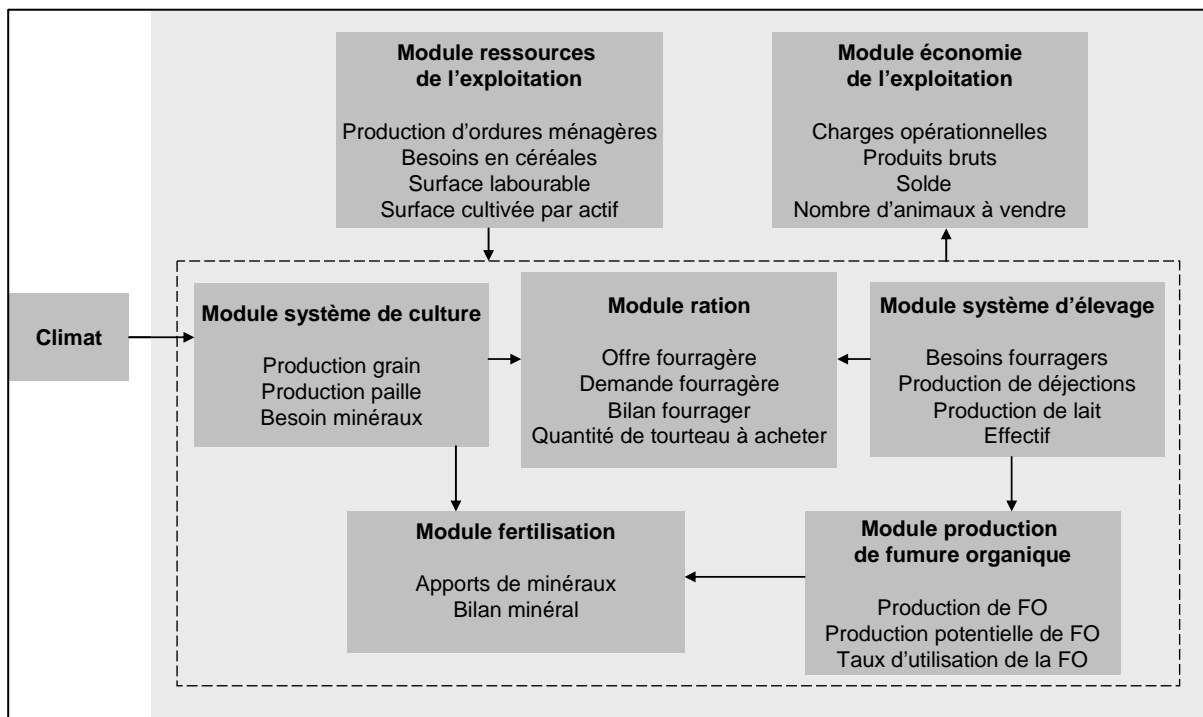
Module ressources de l'exploitation

Production d'ordures ménagères
Besoins en céréales
Surface labourable
Surface cultivée par actif

Module économie de l'exploitation

Charges opérationnelles
Produits bruts
Solde
Nombre d'animaux à vendre

Climat

Module système de culture

Production grain
Production paille
Besoin minéraux

Module ration

Offre fourragère
Demande fourragère
Bilan fourrager
Quantité de tourteau à acheter

Module système d'élevage

Besoins fourragers
Production de déjections
Production de lait
Effectif

Module fertilisation

Apports de minéraux
Bilan minéral

Module production de fumure organique

Production de FO
Production potentielle de FO
Taux d'utilisation de la FO